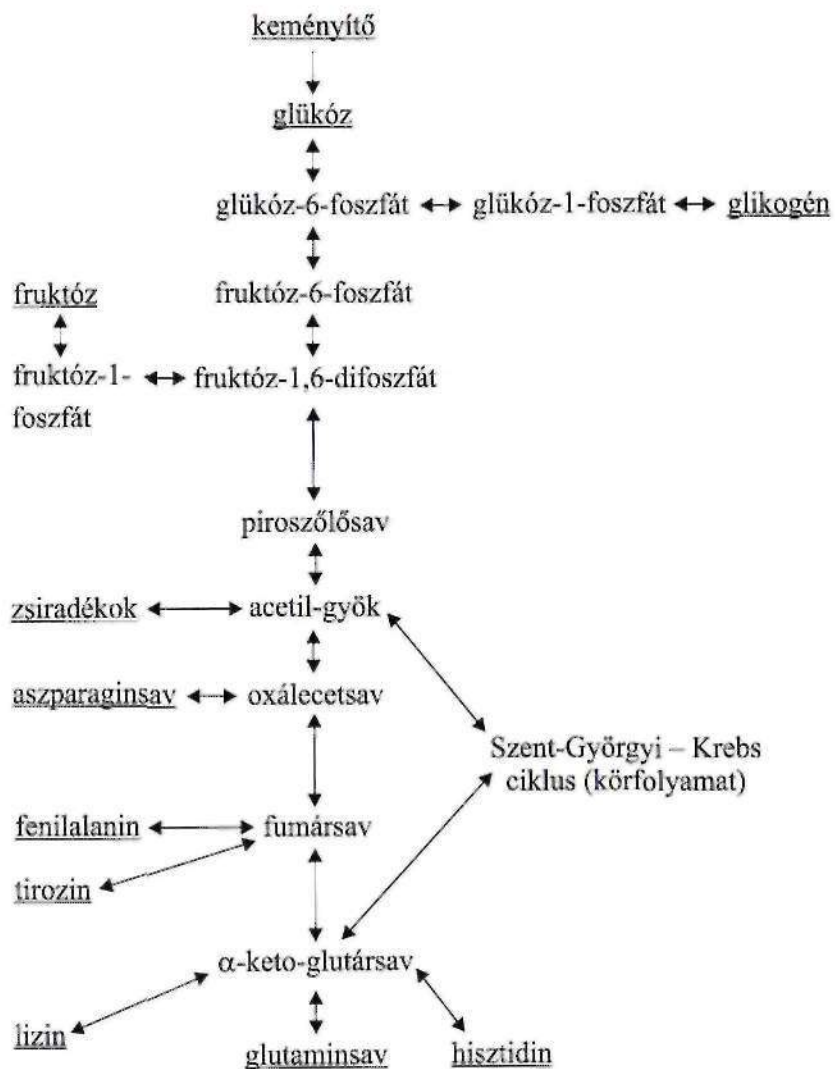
keményítő

glükóz

glükóz-6-foszfát glükóz-1-foszfát glikogén

fruktóz-6-foszfát

fruktóz

fruktóz-1-foszfát fruktóz-1,6-difoszfát

piroszőlősav

zsiradékok acetil-gyök

aszparaginsav oxálecetsav

Szent-Györgyi – Krebs ciklus (körfolyamat)

fenilalanin fumársav

tirozin

α-keto-glutársav

lizin glutaminsav hisztidin